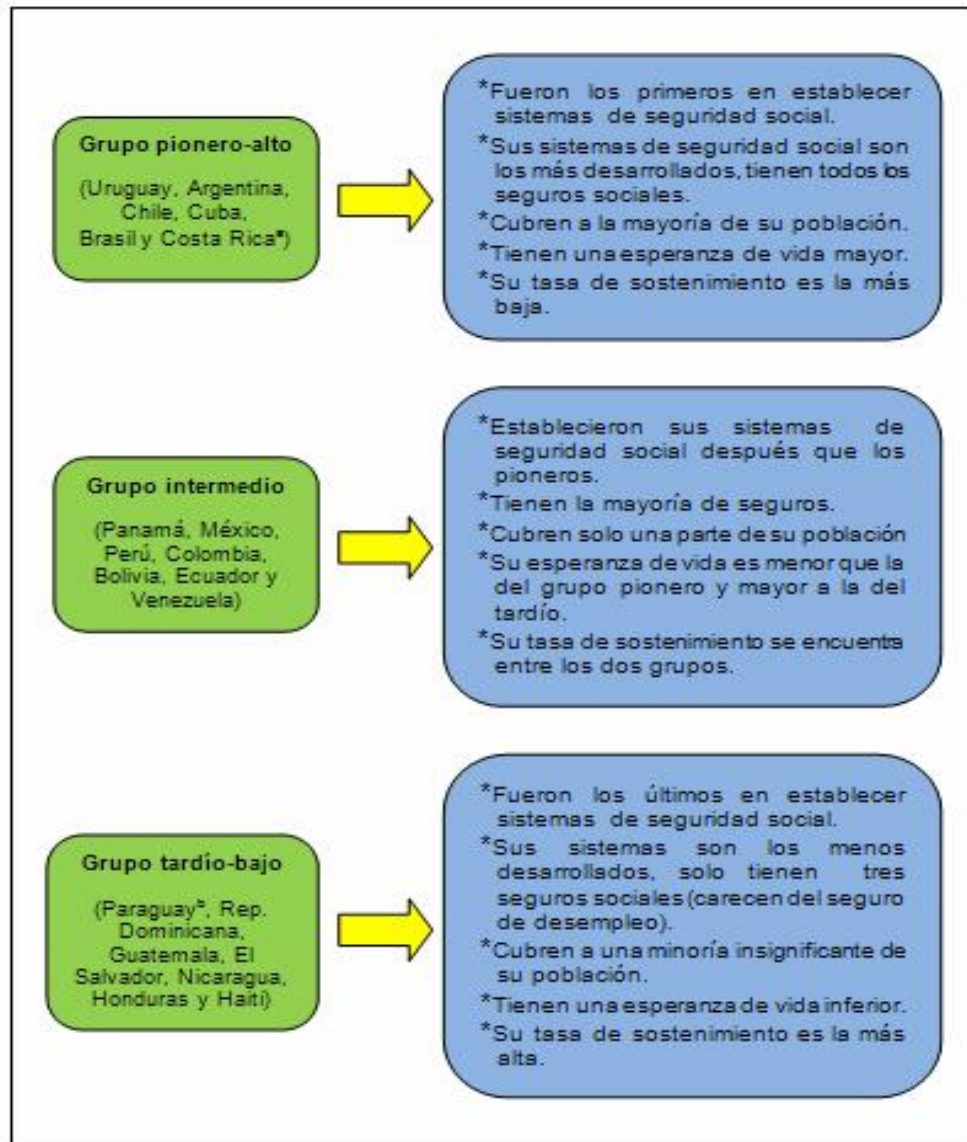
**Grupo pionero-alto**

(Uruguay, Argentina, Chile, Cuba, Brasil y Costa Rica$^a$)

*Fueron los primeros en establecer sistemas de seguridad social.
*Sus sistemas de seguridad social son los más desarrollados, tienen todos los seguros sociales.
*Cubren a la mayoría de su población.
*Tienen una esperanza de vida mayor.
*Su tasa de sostenimiento es la más baja.

**Grupo intermedio**

(Panamá, México, Perú, Colombia, Bolivia, Ecuador y Venezuela)

*Establecieron sus sistemas de seguridad social después que los pioneros.
*Tienen la mayoría de seguros.
*Cubren solo una parte de su población
*Su esperanza de vida es menor que la del grupo pionero y mayor a la del tardío.
*Su tasa de sostenimiento se encuentra entre los dos grupos.

**Grupo tardío-bajo**

(Paraguay$^b$, Rep. Dominicana, Guatemala, El Salvador, Nicaragua, Honduras y Haití)

*Fueron los últimos en establecer sistemas de seguridad social.
*Sus sistemas son los menos desarrollados, solo tienen tres seguros sociales (carecen del seguro de desempleo).
*Cubren a una minoría insignificante de su población.
*Tienen una esperanza de vida inferior.
*Su tasa de sostenimiento es la más alta.